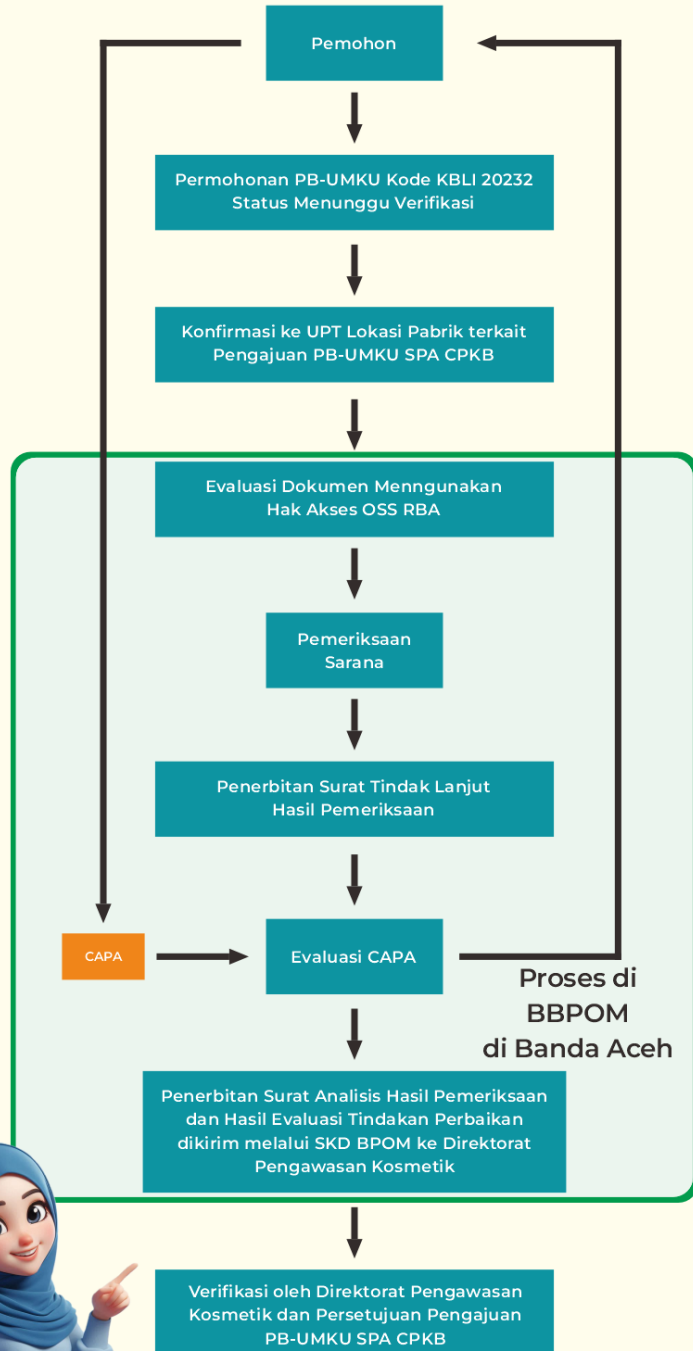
Pemohon

Permohonan PB-UMKU Kode KBLI 20232 Status Menunggu Verifikasi

Konfirmasi ke UPT Lokasi Pabrik terkait Pengajuan PB-UMKU SPA CPKB

Evaluasi Dokumen Menngunakan Hak Akses OSS RBA

Pemeriksaan Sarana

Penerbitan Surat Tindak Lanjut Hasil Pemeriksaan

CAPA

Evaluasi CAPA

Proses di BBPOM di Banda Aceh

Penerbitan Surat Analisis Hasil Pemeriksaan dan Hasil Evaluasi Tindakan Perbaikan dikirim melalui SKD BPOM ke Direktorat Pengawasan Kosmetik

Verifikasi oleh Direktorat Pengawasan Kosmetik dan Persetujuan Pengajuan PB-UMKU SPA CPKB